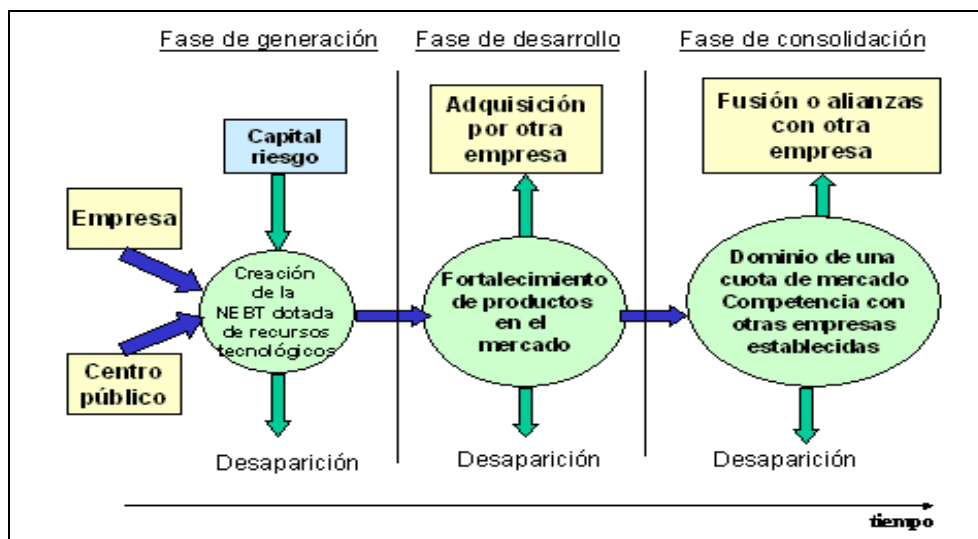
Fase de generación

Fase de desarrollo

Fase de consolidación

Capital riesgo

Empresa

Centro público

Creación de la NEBT dotada de recursos tecnológicos

Desaparición

Adquisición por otra empresa

Fortalecimiento de productos en el mercado

Desaparición

Fusión o alianzas con otra empresa

Dominio de una cuota de mercado Competencia con otras empresas establecidas

Desaparición

tiempo